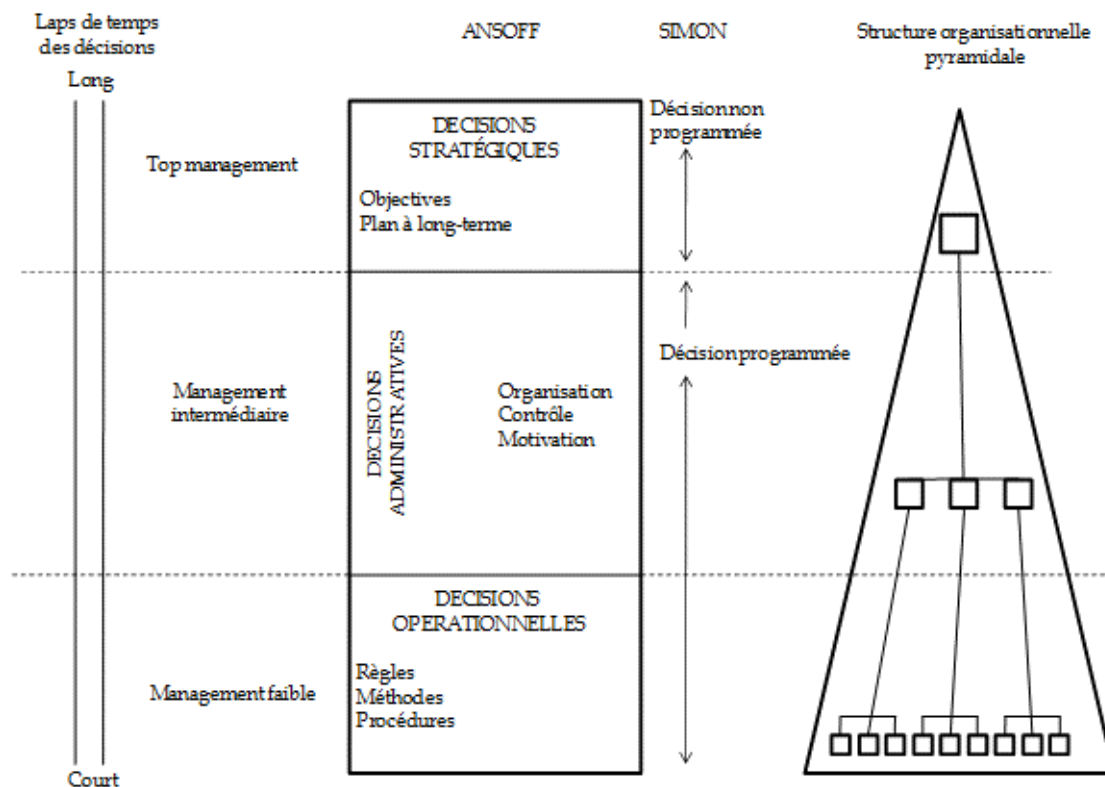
Laps de temps des décisions

ANSOFF

SIMON

Structure organisationnelle pyramidale

Long

Top management

DECISIONS STRATÉGIQUES

Objectives
Plan à long-terme

Décisionnon programmée

Management intermédiaire

DECISIONS ADMINISTRATIVES

Organisation
Contrôle
Motivation

Décisionprogrammée

DECISIONS OPERATIONNELLES

Management faible

Règles
Méthodes
Procédures

Court